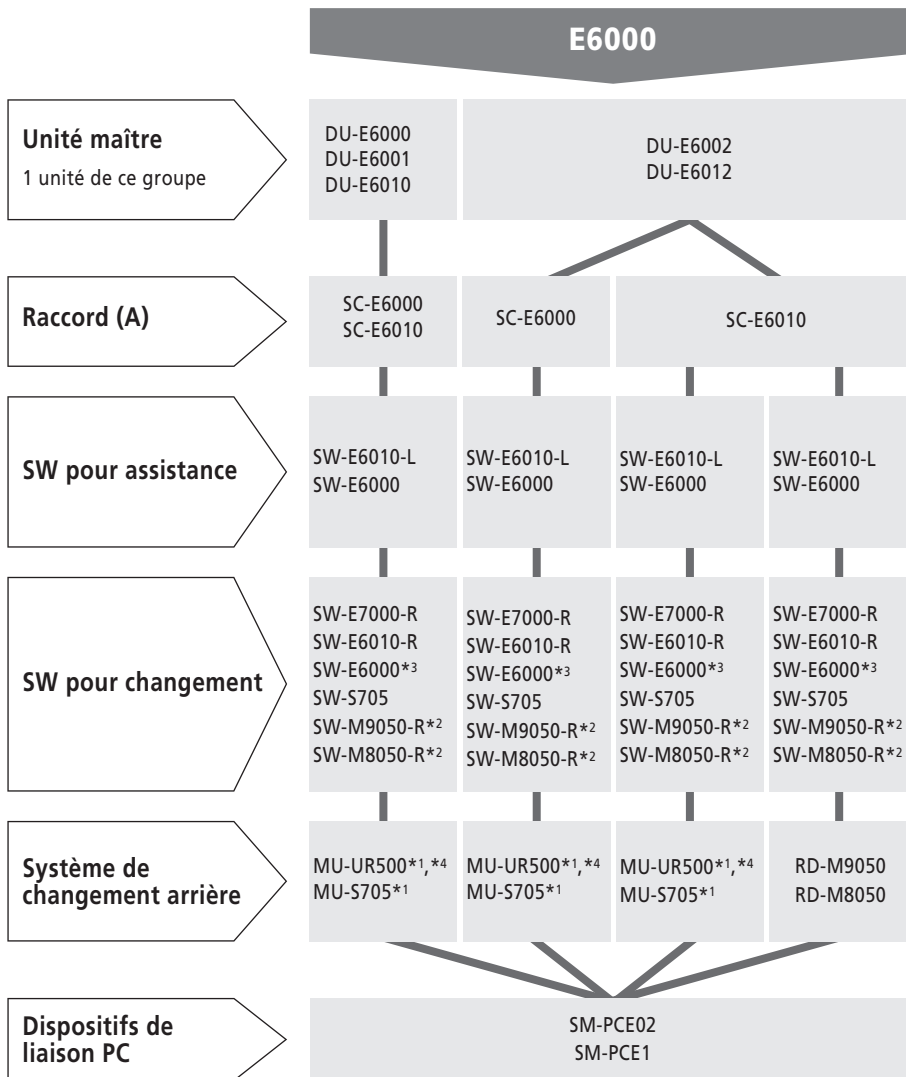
E6000

Unité maître
1 unité de ce groupe

DU-E6000
DU-E6001
DU-E6010

DU-E6002
DU-E6012

Raccord (A)

SC-E6000
SC-E6010

SC-E6000

SC-E6010

SW pour assistance

SW-E6010-L
SW-E6000

SW-E6010-L
SW-E6000

SW-E6010-L
SW-E6000

SW-E6010-L
SW-E6000

SW pour changement

SW-E7000-R
SW-E6010-R
SW-E6000*3
SW-S705
SW-M9050-R*2
SW-M8050-R*2

SW-E7000-R
SW-E6010-R
SW-E6000*3
SW-S705
SW-M9050-R*2
SW-M8050-R*2

SW-E7000-R
SW-E6010-R
SW-E6000*3
SW-S705
SW-M9050-R*2
SW-M8050-R*2

SW-E7000-R
SW-E6010-R
SW-E6000*3
SW-S705
SW-M9050-R*2
SW-M8050-R*2

Système de changement arrière

MU-UR500*1,*4
MU-S705*1

MU-UR500*1,*4
MU-S705*1

MU-UR500*1,*4
MU-S705*1

RD-M9050
RD-M8050

Dispositifs de liaison PC

SM-PCE02
SM-PCE1